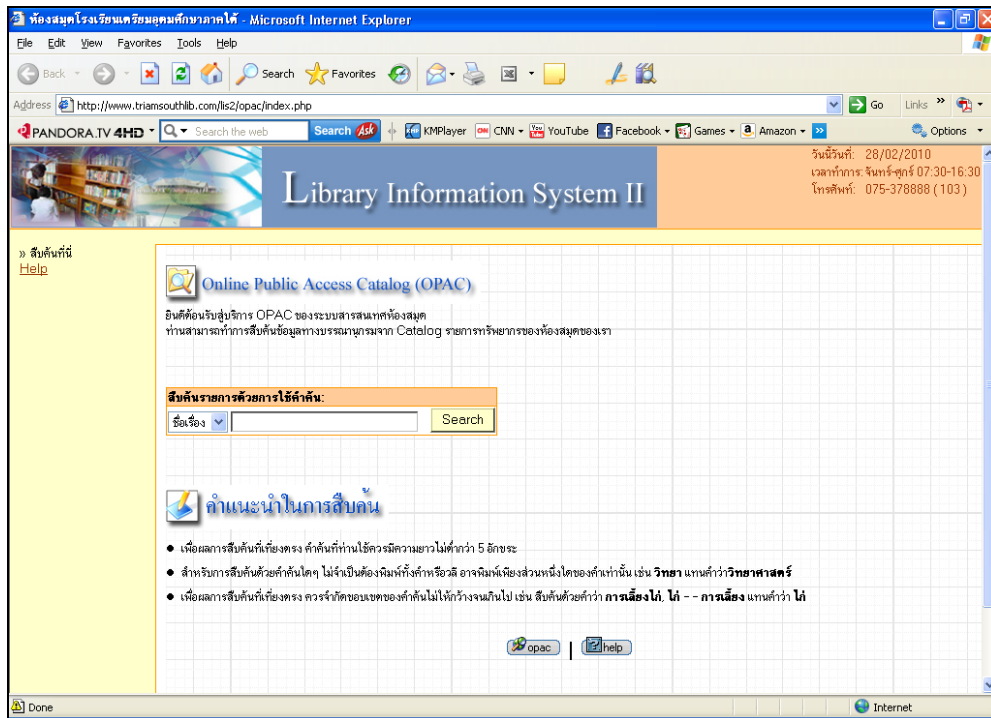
ห้องสมุดโรงเรียนเตรียมอุดมศึกษาภาคใต้ - Microsoft Internet Explorer

File Edit View Favorites Tools Help

Back Search Favorites

Address http://www.triamsouthlib.com/lis2/opac/index.php Go Links

PANDORA.TV 4HD Search the web Search Ask KMPlayer CNN YouTube Facebook Games Amazon Options

Library Information System II

วันนี้วันที่: 28/02/2010
เวลาทำการ: จันทร์-ศุกร์ 07:30-16:30
โทรศัพท์: 075-378888 (103)

» สืบค้นที่นี่
Help

Online Public Access Catalog (OPAC)

ยินดีต้อนรับสู่บริการ OPAC ของระบบสารสนเทศห้องสมุด
ท่านสามารถทำการสืบค้นข้อมูลทางบรรณานุกรมจาก Catalog รายการทรัพยากรของห้องสมุดของเรา

สืบค้นรายการด้วยการใช้คำค้น:
ชื่อเรื่อง Search

คำแนะนำในการสืบค้น

● เพื่อผลการสืบค้นที่เที่ยงตรง คำค้นที่ท่านใช้ควรมีความยาวไม่ต่ำกว่า 5 อักขระ
● สำหรับการสืบค้นด้วยคำค้นใดๆ ไม่จำเป็นต้องพิมพ์ทั้งคำหรือวลี อาจพิมพ์เพียงส่วนหนึ่งใดของคำเท่านั้น เช่น **วิทยา** แทนคำว่า**วิทยาศาสตร์**
● เพื่อผลการสืบค้นที่เที่ยงตรง ควรจำกัดขอบเขตของคำค้นไม่ให้กว้างจนเกินไป เช่น สืบค้นด้วยคำว่า **การเลี้ยงไก่**, **ไก่ - - การเลี้ยง** แทนคำว่า **ไก่**

opac | help

Done Internet